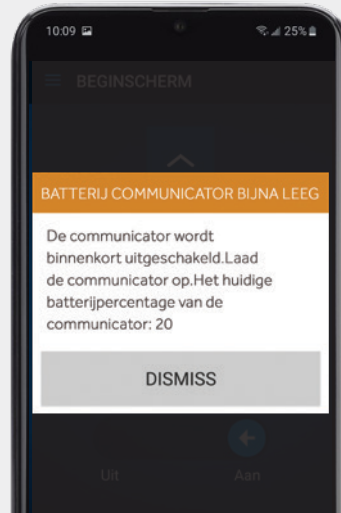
10:09
25%

BEGINSCHERM

BATTERIJ COMMUNICATOR BIJNA LEEG

De communicator wordt binnenkort uitgeschakeld.Laad de communicator op.Het huidige batterijpercentage van de communicator: 20

DISMISS

Uit

Aan